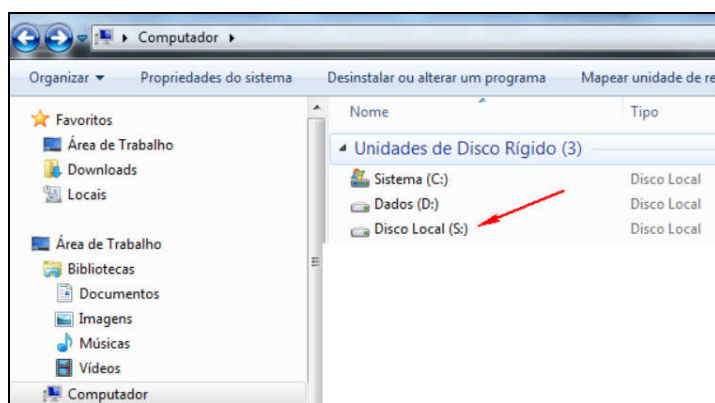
▸ Computador ▸

Organizar ▾ Propriedades do sistema Desinstalar ou alterar um programa Mapear unidade de re

Favoritos
Área de Trabalho
Downloads
Locais

Área de Trabalho
Bibliotecas
Documentos
Imagens
Músicas
Vídeos
Computador

Nome
Tipo

Unidades de Disco Rígido (3)

| | |
|---|---|
| Sistema (C:) | Disco Local |
| Dados (D:) | Disco Local |
| Disco Local (S:) | Disco Local |